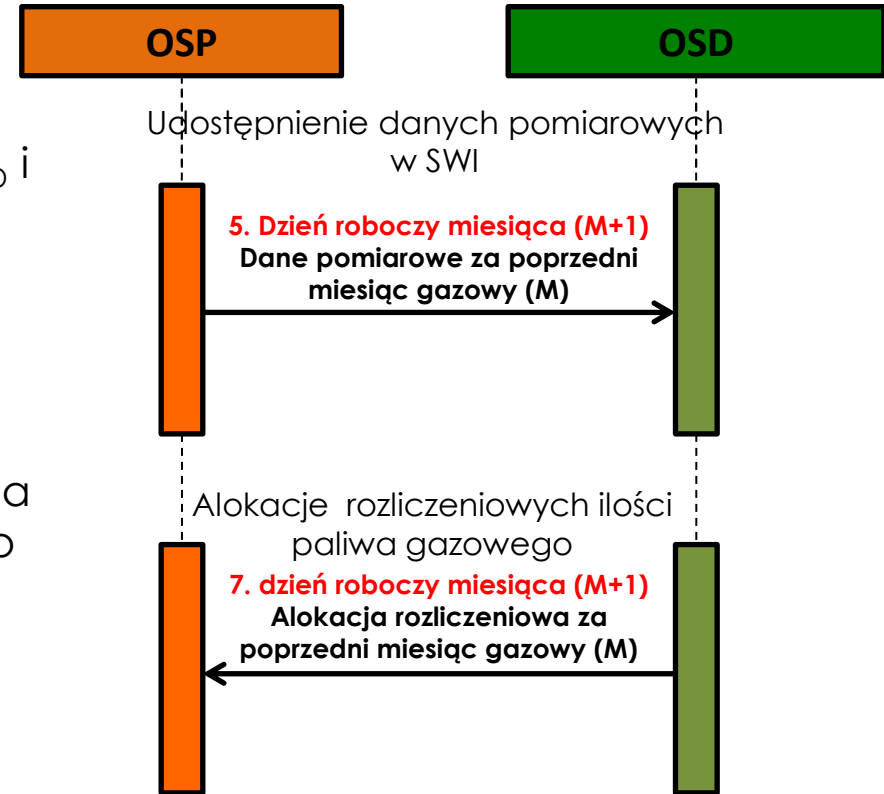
OSP

OSD

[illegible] i

Udostępnienie danych pomiarowych w SWI

5. Dzień roboczy miesiąca (M+1)
Dane pomiarowe za poprzedni miesiąc gazowy (M)

a
o

Alokacje rozliczeniowych ilości paliwa gazowego

7. dzień roboczy miesiąca (M+1)
Alokacja rozliczeniowa za poprzedni miesiąc gazowy (M)